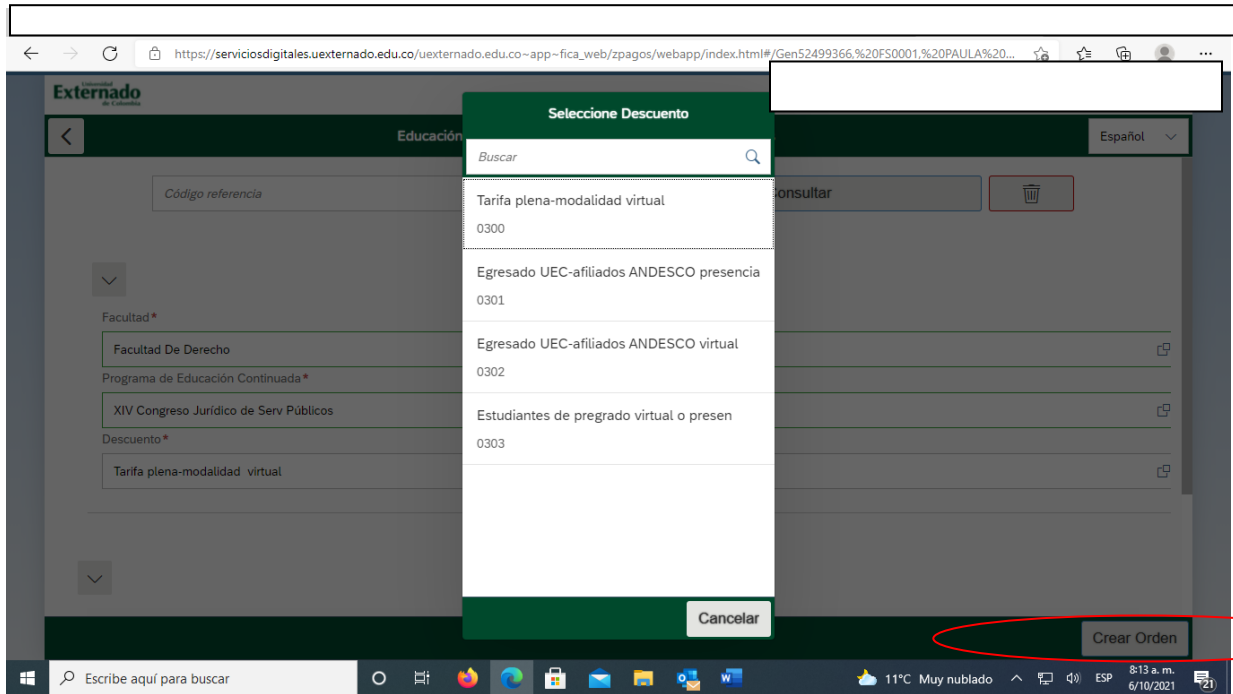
https://serviciosdigitales.uexternado.edu.co/uexternado.edu.co~app~fica_web/zpagos/webapp/index.html#/Gen52499366,%20FS0001,%20PAULA%20...

Universidad Externado de Colombia

Educación

Español

Código referencia

Consultar

Facultad*

Facultad De Derecho

Programa de Educación Continuada*

XIV Congreso Jurídico de Serv Públicos

Descuento*

Tarifa plena-modalidad virtual

Seleccione Descuento

Buscar

Tarifa plena-modalidad virtual
0300

Egresado UEC-afiliados ANDESCO presencia
0301

Egresado UEC-afiliados ANDESCO virtual
0302

Estudiantes de pregrado virtual o presen
0303

Cancelar

Crear Orden

Escribe aquí para buscar

11°C Muy nublado

ESP

8:13 a. m.
6/10/2021

21